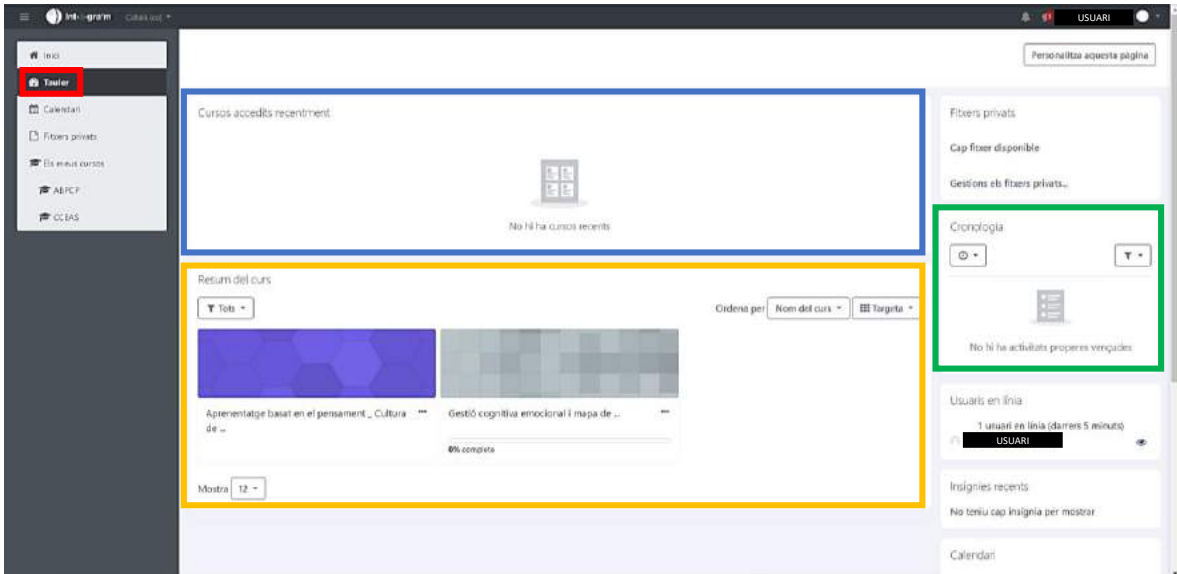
Inteligraim Català (ca)

USUARI

Inici
Tauler
Calendari
Fitxers privats
Els meus cursos
ABPCP
CCEAS

Personalitza aquesta pàgina

Cursos accedits recentment

No hi ha cursos recents

Resum del curs

Tots

Ordena per Nom del curs Targeta

Aprenentatge basat en el pensament _ Cultura de ...

Gestió cognitiva emocional i mapa de ...

0% complet

Mostra 12

Fitxers privats

Cap fitxer disponible

Gestiona els fitxers privats...

Cronologia

No hi ha activitats properes vençudes

Usuaris en línia

1 usuari en línia (darrers 5 minuts)

USUARI

Insígnies recents

No teniu cap insígnia per mostrar

Calendari